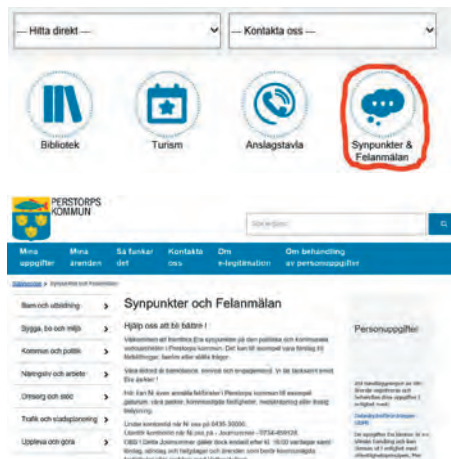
— Hitta direkt —

— Kontakta oss —

Bibliotek

Turism

Anslagstavla

Synpunkter & Felanmälan

PERSTORPS KOMMUN

Sök

Mina uppgifter

Mina ärenden

Så funkar det

Kontakta oss

Om e-legitimation

Om behandling av personuppgifter

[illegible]

Barn och utbildning

Bygga, bo och miljö

Kommun och politik

Näringsliv och arbete

Omsorg och stöd

Trafik och stadsplanering

Uppleva och göra

Synpunkter och Felanmälan

Hjälp oss att bli bättre !

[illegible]

Personuppgifter

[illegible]